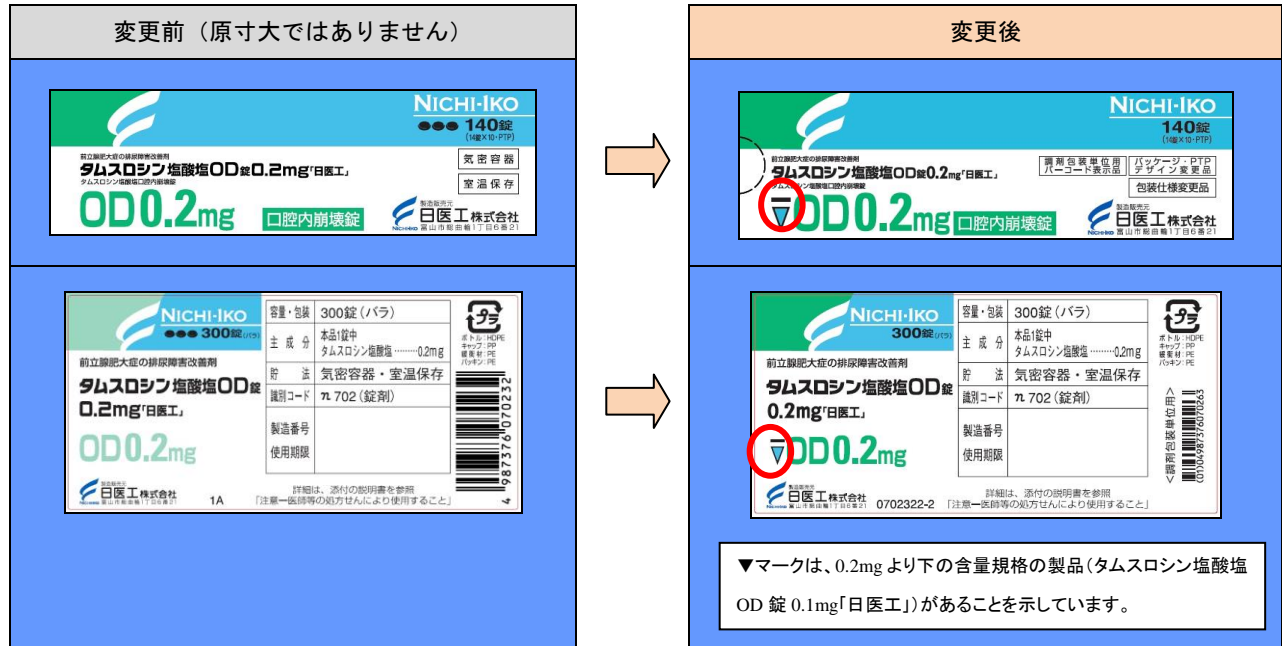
変更前（原寸大ではありません）

NICHI-IKO
140錠
(14錠×10・PTP)
前立腺肥大症の排尿障害改善剤
タムスロシン塩酸塩OD錠0.2mg「日医工」
タムスロシン塩酸塩口腔内崩壊錠
気密容器
室温保存
OD0.2mg
口腔内崩壊錠
製造販売元
日医工株式会社
富山市総曲輪1丁目6番21

NICHI-IKO
300錠（バラ）
前立腺肥大症の排尿障害改善剤
タムスロシン塩酸塩OD錠
0.2mg「日医工」
OD0.2mg

| 容量・包装 | 300錠（バラ） |
|---|---|
| 主成分 | 本品1錠中 タムスロシン塩酸塩………0.2mg |
| 貯法 | 気密容器・室温保存 |
| 識別コード | $n$ 702（錠剤） |
| 製造番号 使用期限 | |

プラ
9873760702​32
製造販売元
日医工株式会社
富山市総曲輪1丁目6番21
1A
詳細は、添付の説明書を参照
「注意ー医師等の処方せんにより使用すること」

変更後

NICHI-IKO
140錠
(14錠×10・PTP)
前立腺肥大症の排尿障害改善剤
タムスロシン塩酸塩OD錠0.2mg「日医工」
タムスロシン塩酸塩口腔内崩壊錠
調剤包装単位用 バーコード表示品
パッケージ・PTP デザイン変更品
包装仕様変更品
OD0.2mg
口腔内崩壊錠
製造販売元
日医工株式会社
富山市総曲輪1丁目6番21

NICHI-IKO
300錠（バラ）
前立腺肥大症の排尿障害改善剤
タムスロシン塩酸塩OD錠
0.2mg「日医工」
OD0.2mg

| 容量・包装 | 300錠（バラ） |
|---|---|
| 主成分 | 本品1錠中 タムスロシン塩酸塩………0.2mg |
| 貯法 | 気密容器・室温保存 |
| 識別コード | $n$ 702（錠剤） |
| 製造番号 使用期限 | |

プラ
ボトル：HDPE
キャップ：PP
緩衝材：PE
パッキン：PE
<調剤包装単位用>
(01)04987376070263
製造販売元
日医工株式会社
富山市総曲輪1丁目6番21
0702322-2
詳細は、添付の説明書を参照
「注意ー医師等の処方せんにより使用すること」

▼マークは、0.2mgより下の含量規格の製品（タムスロシン塩酸塩OD錠0.1mg「日医工」）があることを示しています。